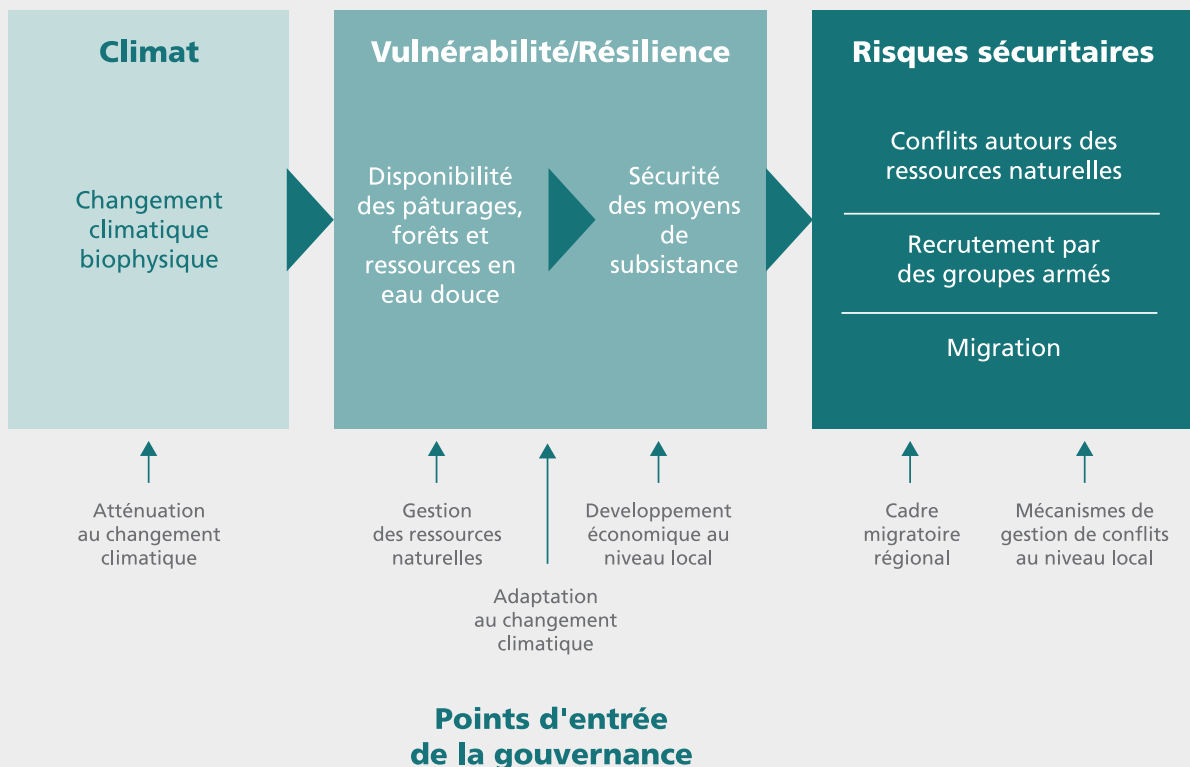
Climat

Changement climatique biophysique

Vulnérabilité/Résilience

Disponibilité des pâturages, forêts et ressources en eau douce

Sécurité des moyens de subsistance

Risques sécuritaires

Conflits autours des ressources naturelles

Recrutement par des groupes armés

Migration

Atténuation au changement climatique

Gestion des ressources naturelles

Adaptation au changement climatique

Developpement économique au niveau local

Cadre migratoire régional

Mécanismes de gestion de conflits au niveau local

Points d'entrée de la gouvernance